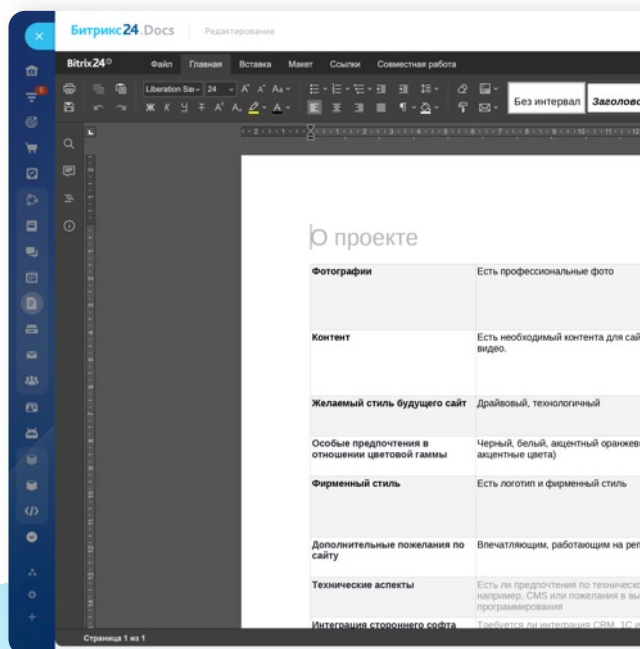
Битрикс24.Docs Редактирование

Bitrix24 Файл Главная Вставка Макет Ссылки Совместная работа

Liberation Sa 24

Без интервал Заголово

О проекте

| Фотографии | Есть профессиональные фото |
|---|---|
| Контент | Есть необходимый контента для сай видео. |
| Желаемый стиль будущего сайт | Драйвовый, технологичный |
| Особые предпочтения в отношении цветовой гаммы | Черный, белый, акцентный оранжев акцентные цвета) |
| Фирменный стиль | Есть логотип и фирменный стиль |
| Дополнительные пожелания по сайту | Впечатляющим, работающим на реп |
| Технические аспекты | Есть ли предпочтения по техническо например, CMS или пожелания в вы программирования |
| Интеграция стороннего софта | Требуется ли интеграция CRM, 1С и |

Страница 1 из 1